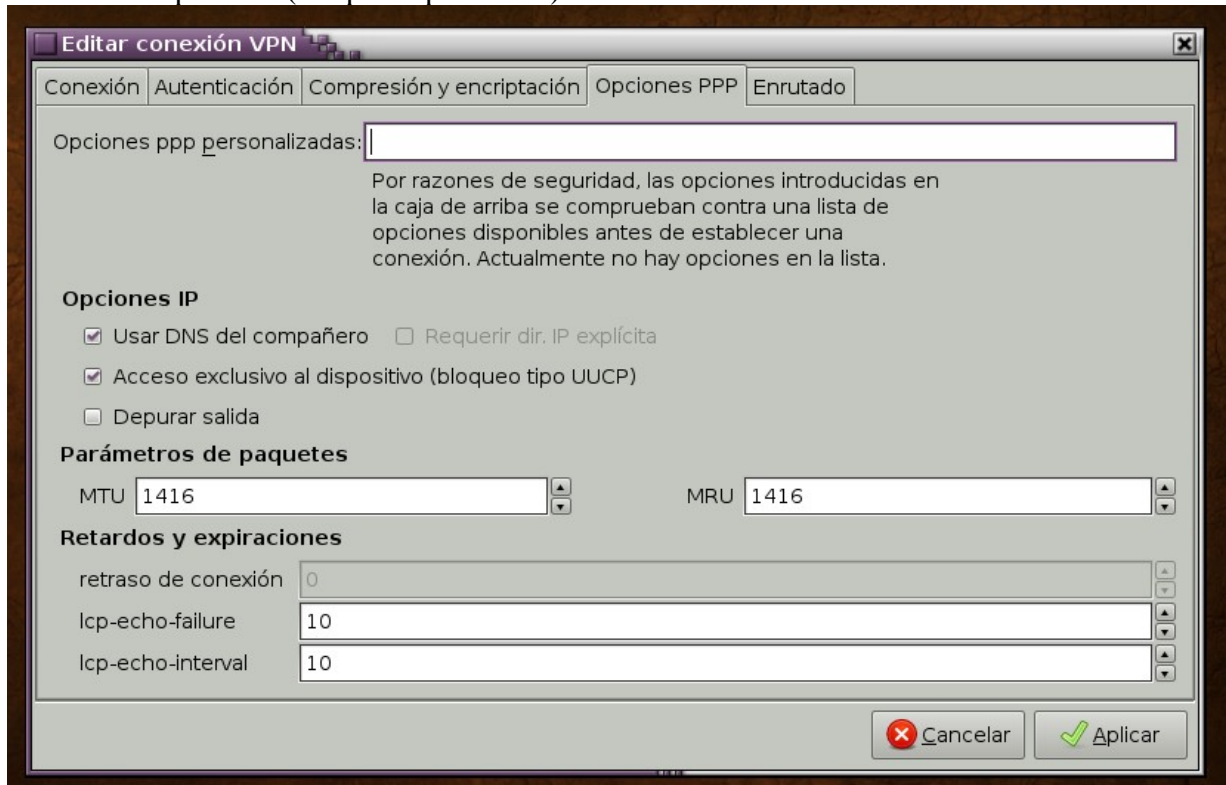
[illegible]

Editar conexión VPN

Conexión | Autenticación | Compresión y encriptación | Opciones PPP | Enrutado

Opciones ppp personalizadas:

Por razones de seguridad, las opciones introducidas en la caja de arriba se comprueban contra una lista de opciones disponibles antes de establecer una conexión. Actualmente no hay opciones en la lista.

Opciones IP

Usar DNS del compañero

Requerir dir. IP explícita

Acceso exclusivo al dispositivo (bloqueo tipo UUCP)

Depurar salida

Parámetros de paquetes

MTU 1416

MRU 1416

Retardos y expiraciones

retraso de conexión 0

lcp-echo-failure 10

lcp-echo-interval 10

Cancelar

Aplicar